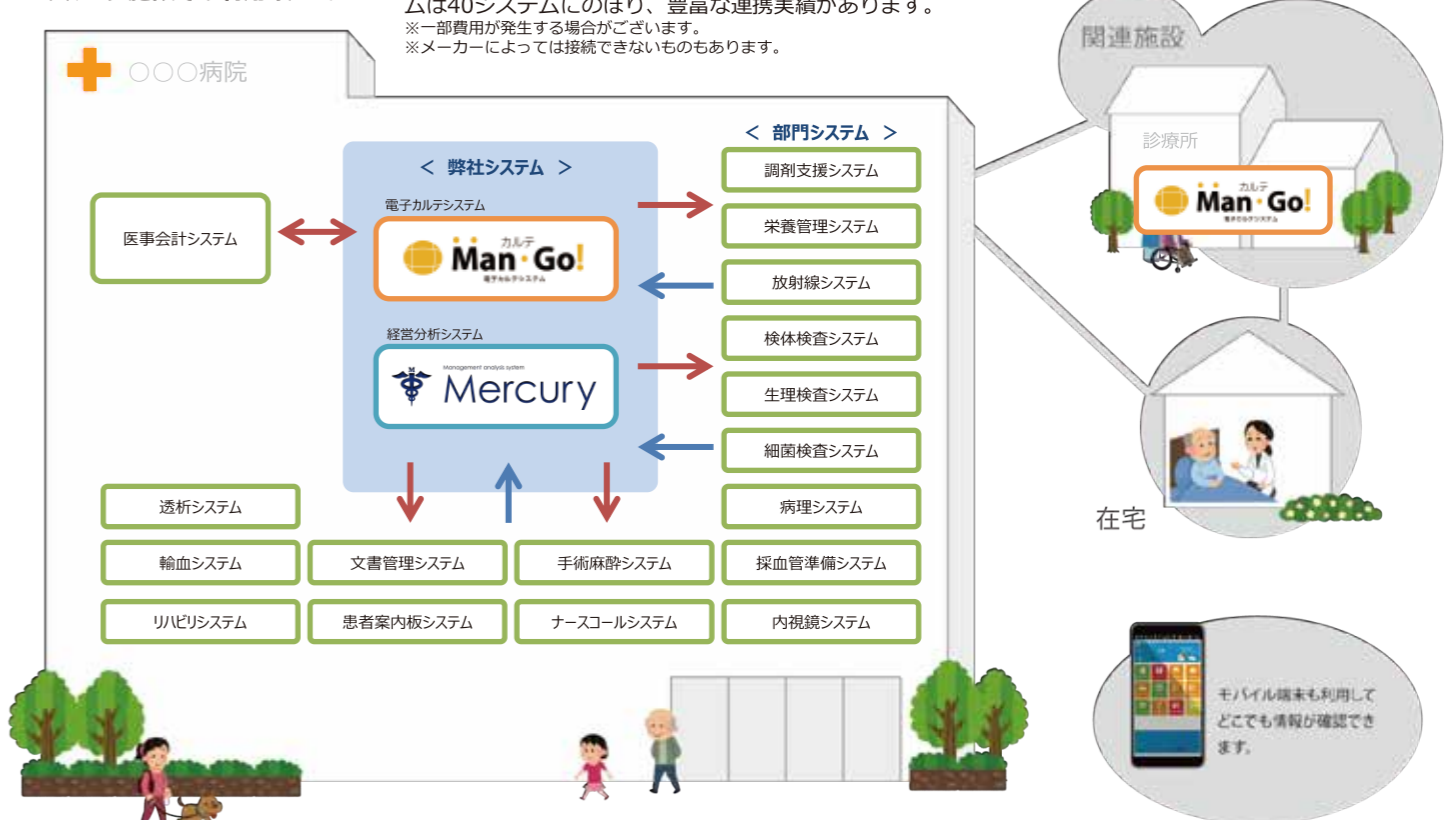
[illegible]ムは40システムにのぼり、豊富な連携実績があります。
※一部費用が発生する場合がございます。
※メーカーによっては接続できないものもあります。

○○○病院

＜ 弊社システム ＞

電子カルテシステム

Man・Go! カルテ
電子カルテシステム

経営分析システム

Management analysis system
Mercury

医事会計システム

＜ 部門システム ＞

調剤支援システム

栄養管理システム

放射線システム

検体検査システム

生理検査システム

細菌検査システム

病理システム

採血管準備システム

内視鏡システム

透析システム

輸血システム

リハビリシステム

文書管理システム

患者案内板システム

手術麻酔システム

ナースコールシステム

関連施設

診療所

Man・Go! カルテ
電子カルテシステム

在宅

モバイル端末も利用してどこでも情報が確認できます。